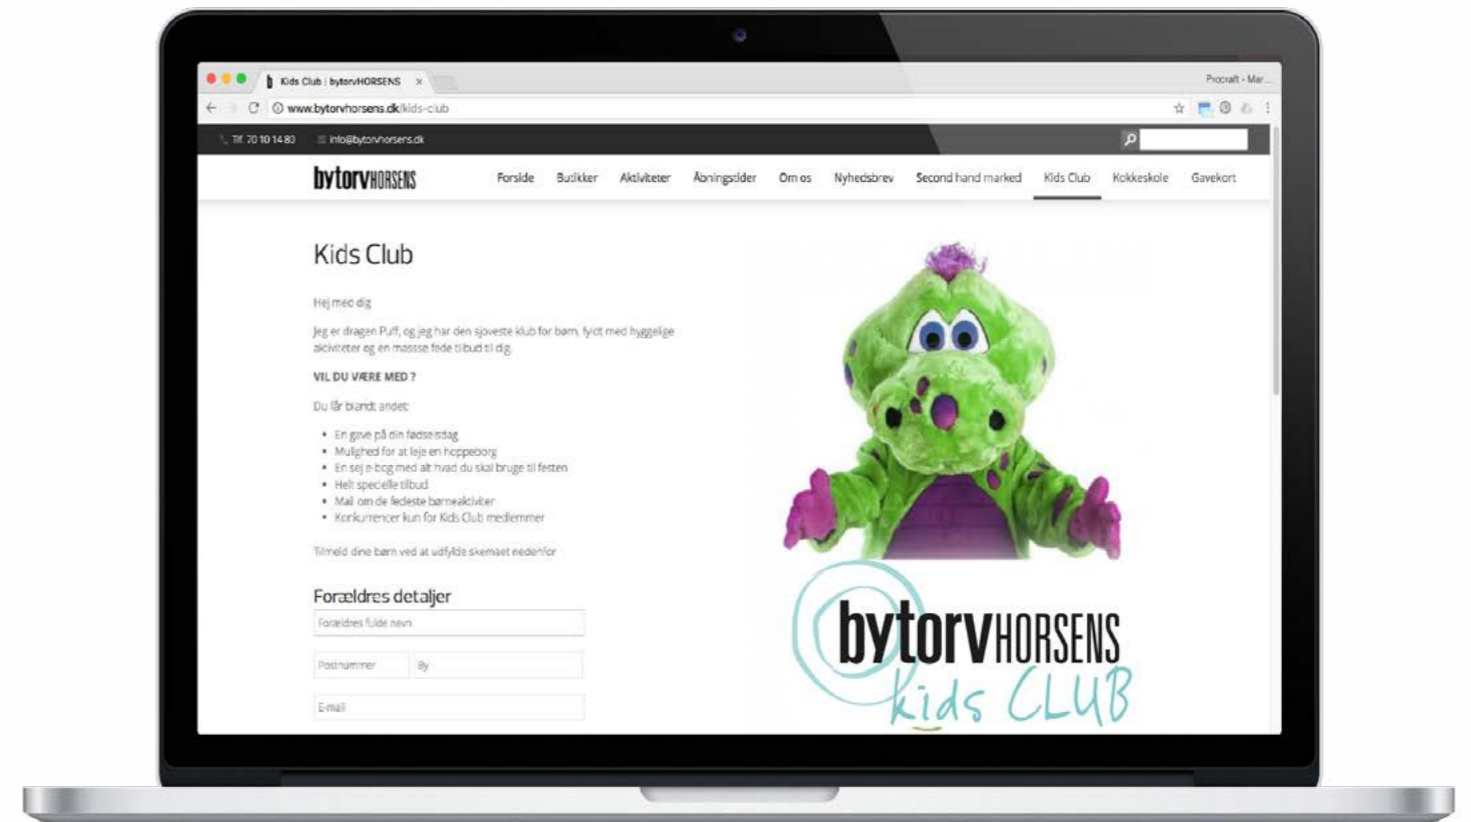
Kids Club | bytorvHORSENS ×

Procraft - Mar...

www.bytorvhorsens.dk/kids-club

Tlf. 70 10 14 80 info@bytorvhorsens.dk

bytorvHORSENS

Forside Butikker Aktiviteter Åbningstider Om os Nyhedsbrev Second hand marked Kids Club Kokkeskole Gavekort

Kids Club

Hej med dig

Jeg er dragen Puff, og jeg har den sjoveste klub for børn, fyldt med hyggelige aktiviteter og en masse fede tilbud til dig.

VIL DU VÆRE MED ?

Du får blandt andet:

- En gave på din fødselsdag
- Mulighed for at leje en hoppeborg
- En sej e-bog med alt hvad du skal bruge til festen
- Helt specielle tilbud
- Mail om de fedeste børneaktiviter
- Konkurrencer kun for Kids Club medlemmer

Tilmeld dine børn ved at udfylde skemaet nedenfor

Forældres detaljer

Forældres fulde navn

Postnummer

By

E-mail

bytorvHORSENS
kids CLUB